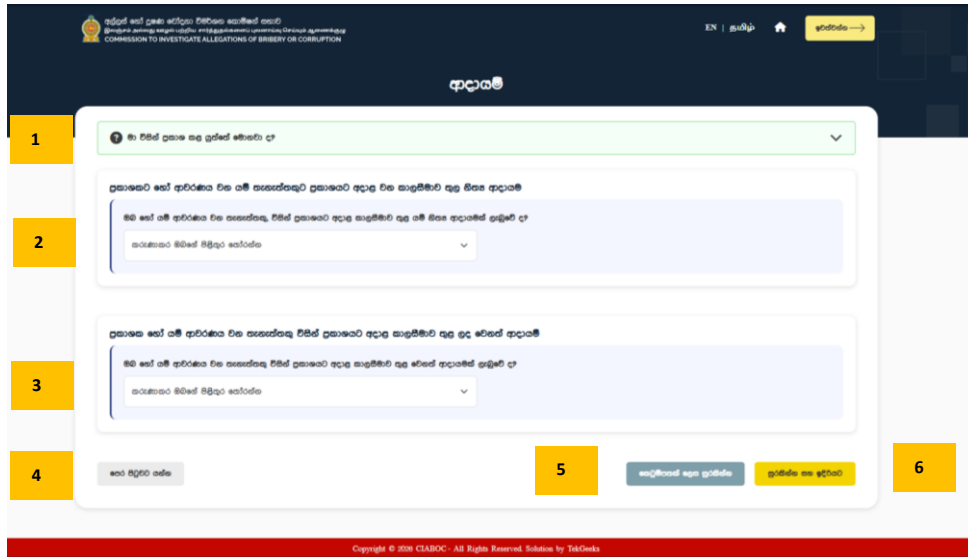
අල්ලස් හෝ දූෂණ චෝදනා විමර්ශන කොමිෂන් සභාව
இலஞ்சம் அல்லது ஊழல் பற்றிய சாற்றுதல்களை புலனாய்வு செய்யும் ஆணைக்குழு
COMMISSION TO INVESTIGATE ALLEGATIONS OF BRIBERY OR CORRUPTION

EN | தமிழ்

ඉවත්වන්න ⟶

ආදායම්

1

මා විසින් ප්‍රකාශ කළ යුත්තේ මොනවා ද?

ප්‍රකාශකට හෝ ආවරණය වන යම් තැනැත්තකුට ප්‍රකාශයට අදාළ වන කාලසීමාව තුළ නිත්‍ය ආදායම්

2

ඔබ හෝ යම් ආවරණය වන තැනැත්තකු, විසින් ප්‍රකාශයට අදාළ කාලසීමාව තුළ යම් නිත්‍ය ආදායමක් ලැබුවේ ද?

කරුණාකර ඔබගේ පිළිතුර තෝරන්න

ප්‍රකාශක හෝ යම් ආවරණය වන තැනැත්තකු විසින් ප්‍රකාශයට අදාළ කාලසීමාව තුළ ලද වෙනත් ආදායම්

3

ඔබ හෝ යම් ආවරණය වන තැනැත්තකු විසින් ප්‍රකාශයට අදාළ කාලසීමාව තුළ වෙනත් ආදායමක් ලැබුවේ ද?

කරුණාකර ඔබගේ පිළිතුර තෝරන්න

4

පෙර පිටුවට යන්න

5

කෙටුම්පතක් ලෙස සුරකින්න

සුරකින්න සහ ඉදිරියට

6

Copyright © 2026 CIABOC - All Rights Reserved. Solution by TekGeeks